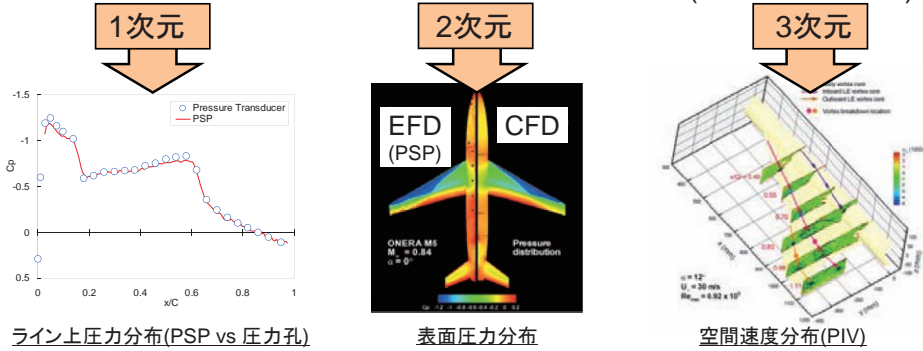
1次元

2次元

3次元

-1.5

-1

-0.5

0

0.5

Cp

0

0.2

0.4

0.6

0.8

1

x/C

Pressure Transducer

PSP

EFD

(PSP)

CFD

ONERA M5

$M_\infty = 0.84$

$\alpha = 0°$

Pressure distribution

$\alpha = 12°$

$U_\infty = 30$ m/s

$Re_{mac} = 6.92 \times 10^5$

ライン上圧力分布(PSP vs 圧力孔)

表面圧力分布

空間速度分布(PIV)